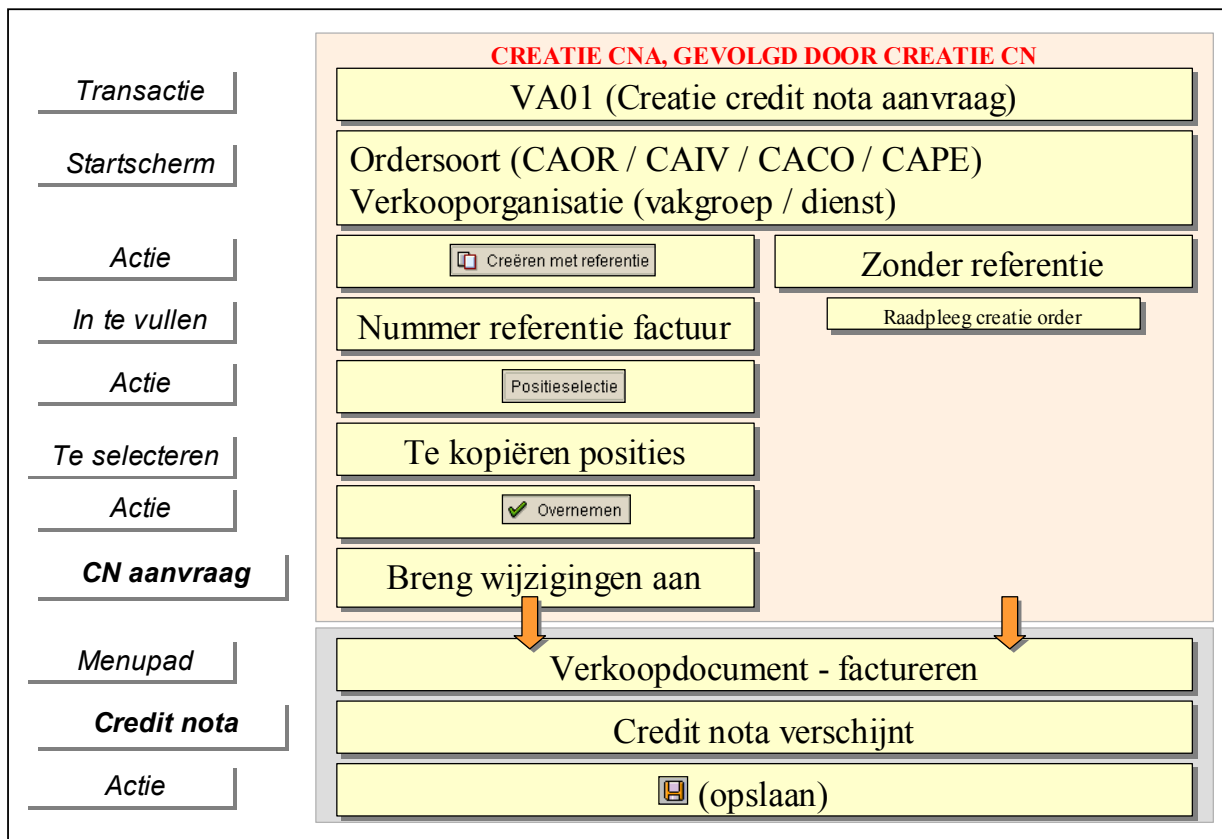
CREATIE CNA, GEVOLGD DOOR CREATIE CN

Transactie

VA01 (Creatie credit nota aanvraag)

Startscherm

Ordersoort (CAOR / CAIV / CACO / CAPE)
Verkooporganisatie (vakgroep / dienst)

Actie

Creëren met referentie

Zonder referentie

Raadpleeg creatie order

In te vullen

Nummer referentie factuur

Actie

Positieselectie

Te selecteren

Te kopiëren posities

Actie

Overnemen

CN aanvraag

Breng wijzigingen aan

Menupad

Verkoopdocument - factureren

Credit nota

Credit nota verschijnt

Actie

(opslaan)